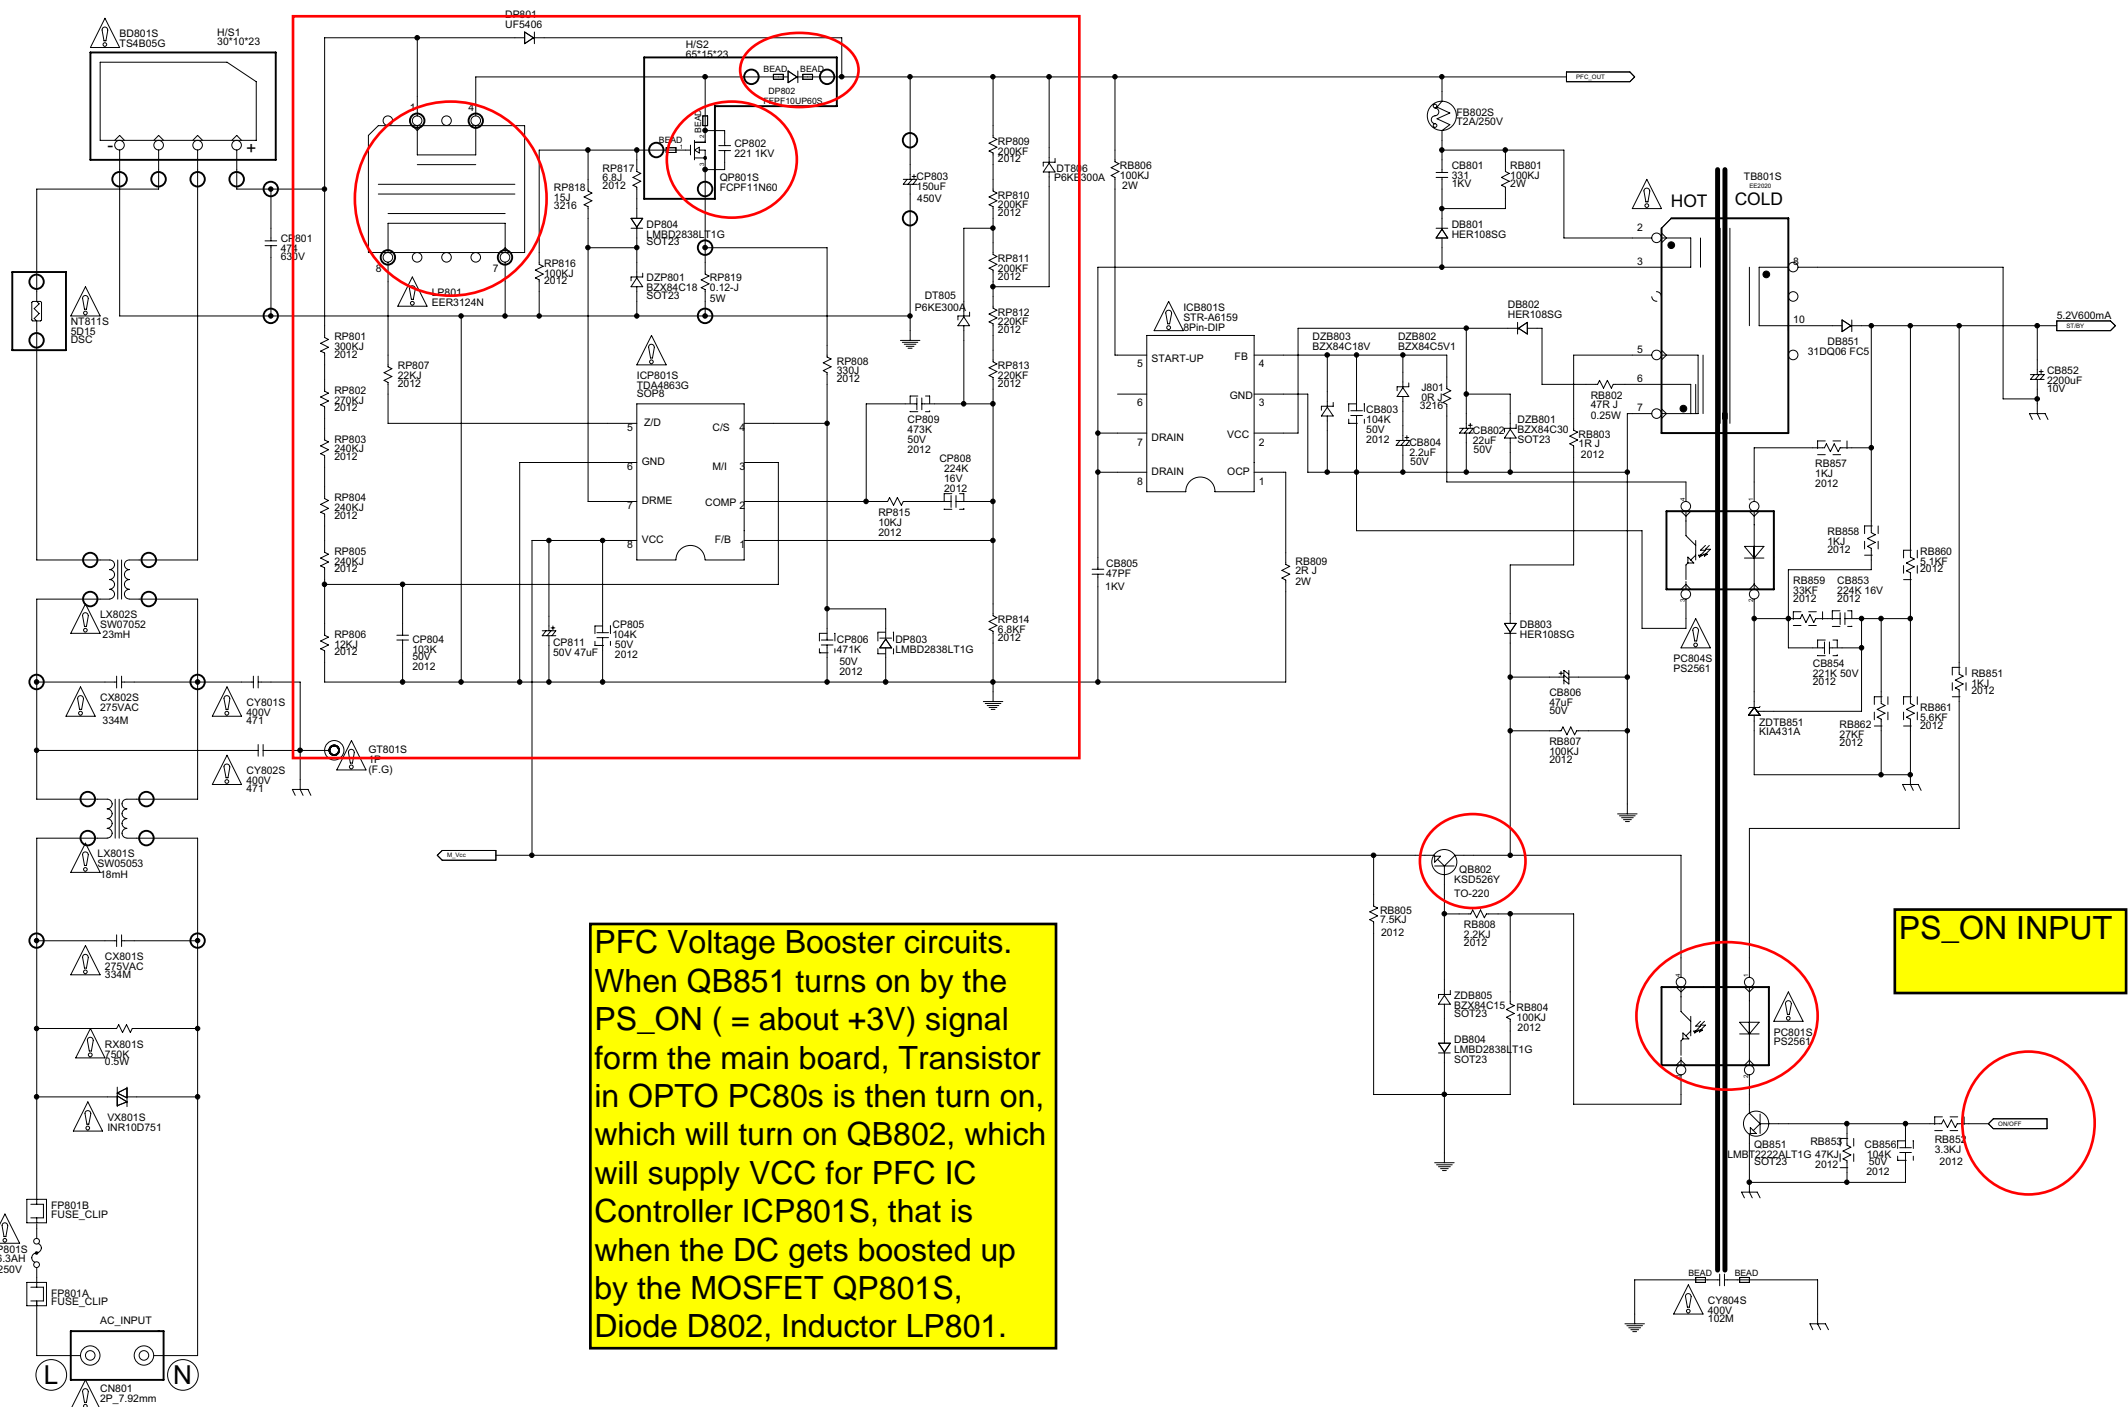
BD801S
TS4B05G
H/S1
30*10*23
DP801
UF5406
H/S2
65*15*23
BEAD
BEAD
DP802
FCPF10UP60S
PFC_OUT
FB802S
T2A/250V
BEAD
CP802
221 1KV
QP801S
FCPF11N60
RP817
6.8J
2012
RP818
15J
3216
CP801
474
630V
DP804
LMBD2838LT1G
SOT23
DZP801
BZX84C18
SOT23
RP819
0.12-J
5W
RP816
100KJ
2012
LP801
EER3124N
NT811S
5D15
DSC
CP803
150uF
450V
RP809
200KF
2012
RP810
200KF
2012
RP811
200KF
2012
DT806
P6KE300A
RB806
100KJ
2W
CB801
331
1KV
RB801
100KJ
2W
DB801
HER108SG
HOT
COLD
TB801S
EE2020
DT805
P6KE300A
RP812
220KF
2012
RP813
220KF
2012
RP801
300KJ
2012
RP807
22KJ
2012
RP802
270KJ
2012
ICP801S
TDA4863G
SOP8
RP808
330J
2012
ICB801S
STR-A6159
8Pin-DIP
DB802
HER108SG
DZB803
BZX84C18V
DZB802
BZX84C5V1
5.2V600mA
ST/BY
DB851
31DQ06 FC5
CB852
2200uF
10V
START-UP
FB
GND
DRAIN
VCC
DRAIN
OCP
CB803
104K
50V
2012
J801
0R J
3216
CB802
22uF
50V
DZB801
BZX84C30
SOT23
RB802
47R J
0.25W
RB803
1R J
2012
CB804
2.2uF
50V
Z/D
C/S
GND
M/I
DRME
COMP
VCC
F/B
CP809
473K
50V
2012
CP808
224K
16V
2012
RP815
10KJ
2012
RP803
240KJ
2012
RP804
240KJ
2012
RP805
240KJ
2012
RB857
1KJ
2012
RB858
1KJ
2012
RB860
5.1KF
2012
CB805
47PF
1KV
RB809
2R J
2W
RB859
33KF
2012
CB853
224K 16V
2012
LX802S
SW07052
23mH
RP806
12KJ
2012
CP804
103K
50V
2012
CP811
50V 47uF
CP805
104K
50V
2012
CP806
471K
50V
2012
DP803
LMBD2838LT1G
RP814
6.8KF
2012
DB803
HER108SG
PC804S
PS2561
CB854
221K 50V
2012
CX802S
275VAC
334M
CY801S
400V
471
CB806
47uF
50V
ZDTB851
KIA431A
RB862
27KF
2012
RB861
15.6KF
2012
RB851
1KJ
2012
GT801S
1P
(F.G)
RB807
100KJ
2012
CY802S
400V
471
M_Vcc
QB802
KSD526Y
TO-220
LX801S
SW05053
18mH
RB805
7.5KJ
2012
RB808
2.2KJ
2012
PS_ON INPUT
CX801S
275VAC
334M
ZDB805
BZX84C15
SOT23
RB804
100KJ
2012
PC801S
PS2561
RX801S
750K
0.5W
DB804
LMBD2838LT1G
SOT23
VX801S
INR10D751
ON/OFF
QB851
LMBT2222ALT1G
SOT23
RB853
47KJ
2012
CB856
104K
50V
2012
RB852
3.3KJ
2012
FP801B
FUSE_CLIP
P801S
3.3AH
250V
FP801A
FUSE_CLIP
AC_INPUT
L
N
CN801
2P_7.92mm
BEAD
BEAD
CY804S
400V
102M

PFC Voltage Booster circuits. When QB851 turns on by the PS_ON ( = about +3V) signal form the main board, Transistor in OPTO PC80s is then turn on, which will turn on QB802, which will supply VCC for PFC IC Controller ICP801S, that is when the DC gets boosted up by the MOSFET QP801S, Diode D802, Inductor LP801.